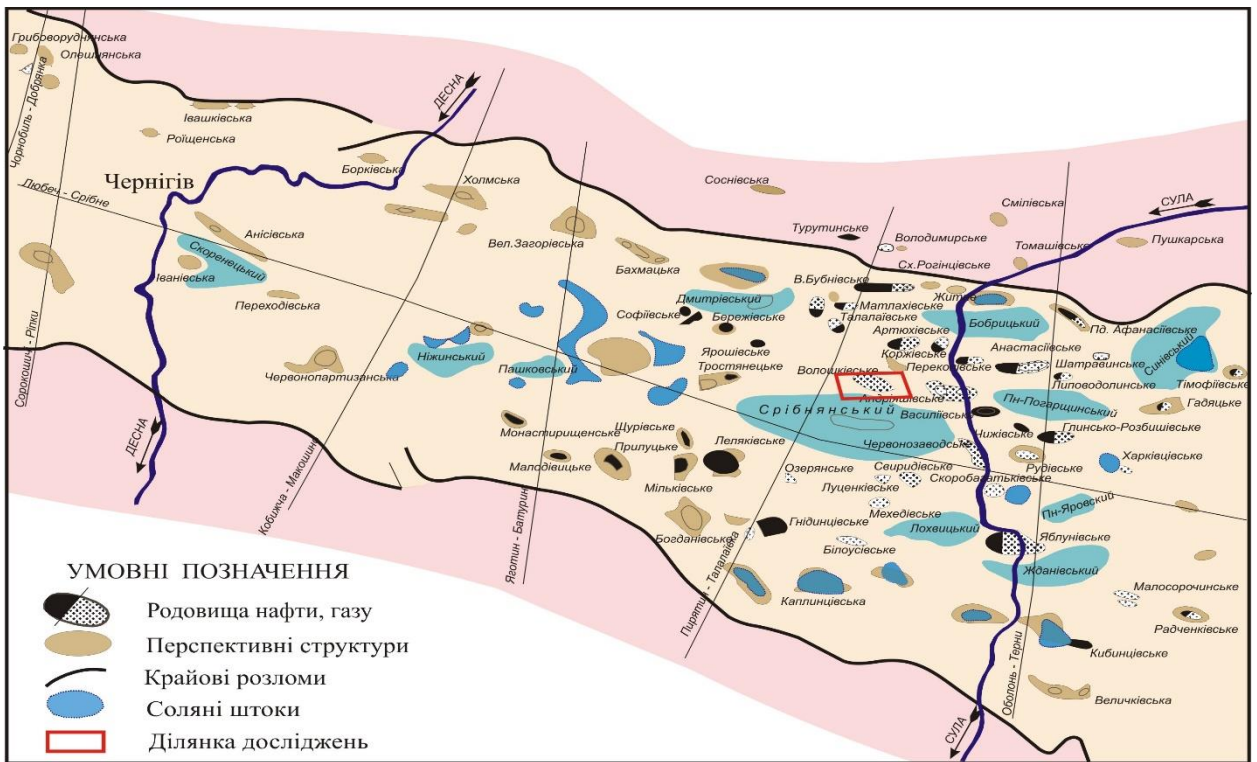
Грибоворудницька
Олешнянська
Івашківська
Роїщенська
ДЕСНА
Борківська
Чернігів
Любеч - Срібне
Чорнобиль - Добрянка
Холмська
Соснівська
Смілівська
СУЛА
Пушкарська
Анісівська
Скореневецький
Іванівська
Переходівська
Вел.Загорівська
Турутинське
Володимирське
Томашівське
Сх.Рогінцівське
Бахмацька
В.Бубнівське
Дмитрівський
Матлахівське
Житне
Бобрицький
Софіївське
Бережівське
Талалаївське
Пд. Афанасіївське
Артюхівське
Сорокошичі - Ріпки
Ніжинський
Пашковський
Ярошівське
Коржівське
Анастасіївське
Синівський
Шатравинське
Червонопартизанська
Тростянецьке
Волошківське
Перекопівське
Липоводолинське
Тімофіївське
Андріяшівське
Пн-Погарщинський
Гадяцьке
Срібнянський
Василівське
ДЕСНА
Монастирищенське
Щурівське
Ніжівське
Глинсько-Розбишівське
Кобижча - Макошин
Прилуцьке
Леляківське
Червонозаводське
Малодівицьке
Рудівське
Харківцівське
Озерянське
Свиридівське
Мільківське
Скоробагатьківське
Луценківське
Мехедівське
Пн-Яровский
Яготин - Батурин
Богданівське
Гнідинцівське
Лохвицький
Яблунівське
Білоусівське
Жданівський
Пирятин - Талалаївка
Малосорочинське
Каплинцівська
Радченківське
Оболонь - Терни
Кибинцівське
СУЛА
Величківська
УМОВНІ ПОЗНАЧЕННЯ
Родовища нафти, газу
Перспективні структури
Крайові розломи
Соляні штоки
Ділянка досліджень